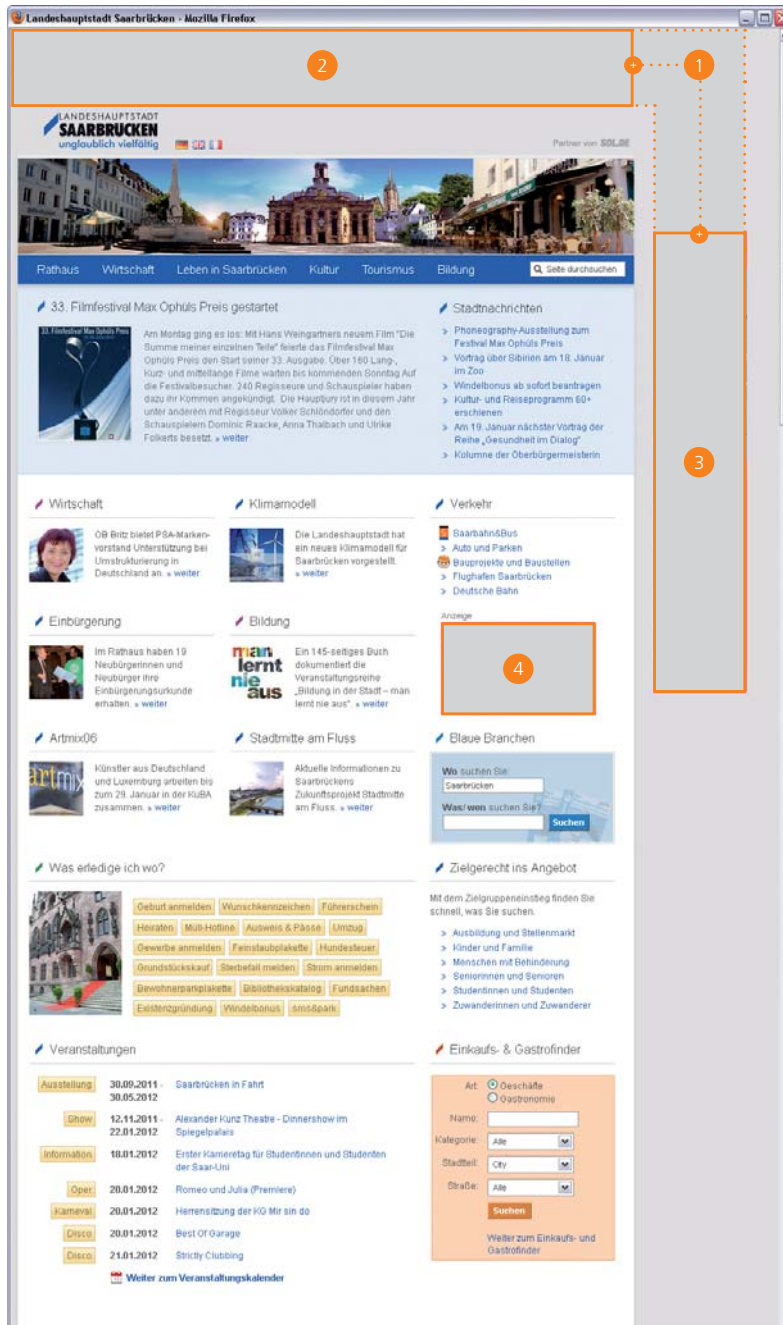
Landeshauptstadt Saarbrücken - Mozilla Firefox

2

1

LANDESHAUPTSTADT SAARBRÜCKEN unglaublich vielfältig

Partner von SOL.DE

3

Rathaus Wirtschaft Leben in Saarbrücken Kultur Tourismus Bildung Seite durchsuchen

33. Filmfestival Max Ophüls Preis gestartet

Am Montag ging es los: Mit Hans Weingartners neuem Film "Die Summe meiner einzelnen Teile" feierte das Filmfestival Max Ophüls Preis den Start seiner 33. Ausgabe. Über 160 Lang-, Kurz- und mittellange Filme warten bis kommenden Sonntag auf die Festivalbesucher. 240 Regisseure und Schauspieler haben dazu ihr Kommen angekündigt. Die Hauptjury ist in diesem Jahr unter anderem mit Regisseur Volker Schlöndorffer und den Schauspielern Dominic Raacke, Anna Thalbach und Ulrike Folkerts besetzt. » weiter

Stadtnachrichten
Phoneography-Ausstellung zum Festival Max Ophüls Preis
Vortrag über Sibirien am 18. Januar im Zoo
Windelbonus ab sofort beantragen
Kultur- und Reiseprogramm 60+ erschienen
Am 19. Januar nächster Vortrag der Reihe „Gesundheit im Dialog"
Kolumne der Oberbürgermeisterin

Wirtschaft
OB Britz bietet PSA-Markenvorstand Unterstützung bei Umstrukturierung in Deutschland an. » weiter

Klimamodell
Die Landeshauptstadt hat ein neues Klimamodell für Saarbrücken vorgestellt. » weiter

Verkehr
Saarbahn&Bus
Auto und Parken
Bauprojekte und Baustellen
Flughafen Saarbrücken
Deutsche Bahn

Einbürgerung
Im Rathaus haben 19 Neubürgerinnen und Neubürger ihre Einbürgerungsurkunde erhalten. » weiter

Bildung
man lernt nie aus
Ein 145-seitiges Buch dokumentiert die Veranstaltungsreihe „Bildung in der Stadt – man lernt nie aus" » weiter

Anzeige
4

Artmix06
artmix
Künstler aus Deutschland und Luxemburg arbeiten bis zum 29. Januar in der KuBA zusammen. » weiter

Stadtmitte am Fluss
Aktuelle Informationen zu Saarbrückens Zukunftsprojekt Stadtmitte am Fluss. » weiter

Blaue Branchen
Wo suchen Sie?
Saarbrücken
Was/ wen suchen Sie?
Suchen

Was erledige ich wo?
Geburt anmelden | Wunschkennzeichen | Führerschein | Heiraten | Müll-Hotline | Ausweis & Pässe | Umzug | Gewerbe anmelden | Feinstaubplakette | Hundesteuer | Grundstückskauf | Sterbefall melden | Strom anmelden | Bewohnerparkplakette | Bibliothekskatalog | Fundsachen | Existenzgründung | Windelbonus | sms&park

Zielgerecht ins Angebot
Mit dem Zielgruppeneinstieg finden Sie schnell, was Sie suchen.
Ausbildung und Stellenmarkt
Kinder und Familie
Menschen mit Behinderung
Seniorinnen und Senioren
Studentinnen und Studenten
Zuwanderinnen und Zuwanderer

Veranstaltungen
| Ausstellung | 30.09.2011 - 30.05.2012 | Saarbrücken in Fahrt |
|---|---|---|
| Show | 12.11.2011 - 22.01.2012 | Alexander Kunz Theatre - Dinnershow im Spiegelpalais |
| Information | 18.01.2012 | Erster Karrieretag für Studentinnen und Studenten der Saar-Uni |
| Oper | 20.01.2012 | Romeo und Julia (Premiere) |
| Karneval | 20.01.2012 | Herrensitzung der KG Mir sin do |
| Disco | 20.01.2012 | Best Of Garage |
| Disco | 21.01.2012 | Strictly Clubbing |
Weiter zum Veranstaltungskalender

Einkaufs- & Gastrofinder
Art: Geschäfte Gastronomie
Name:
Kategorie: Alle
Stadtteil: City
Straße: Alle
Suchen
Weiter zum Einkaufs- und Gastrofinder